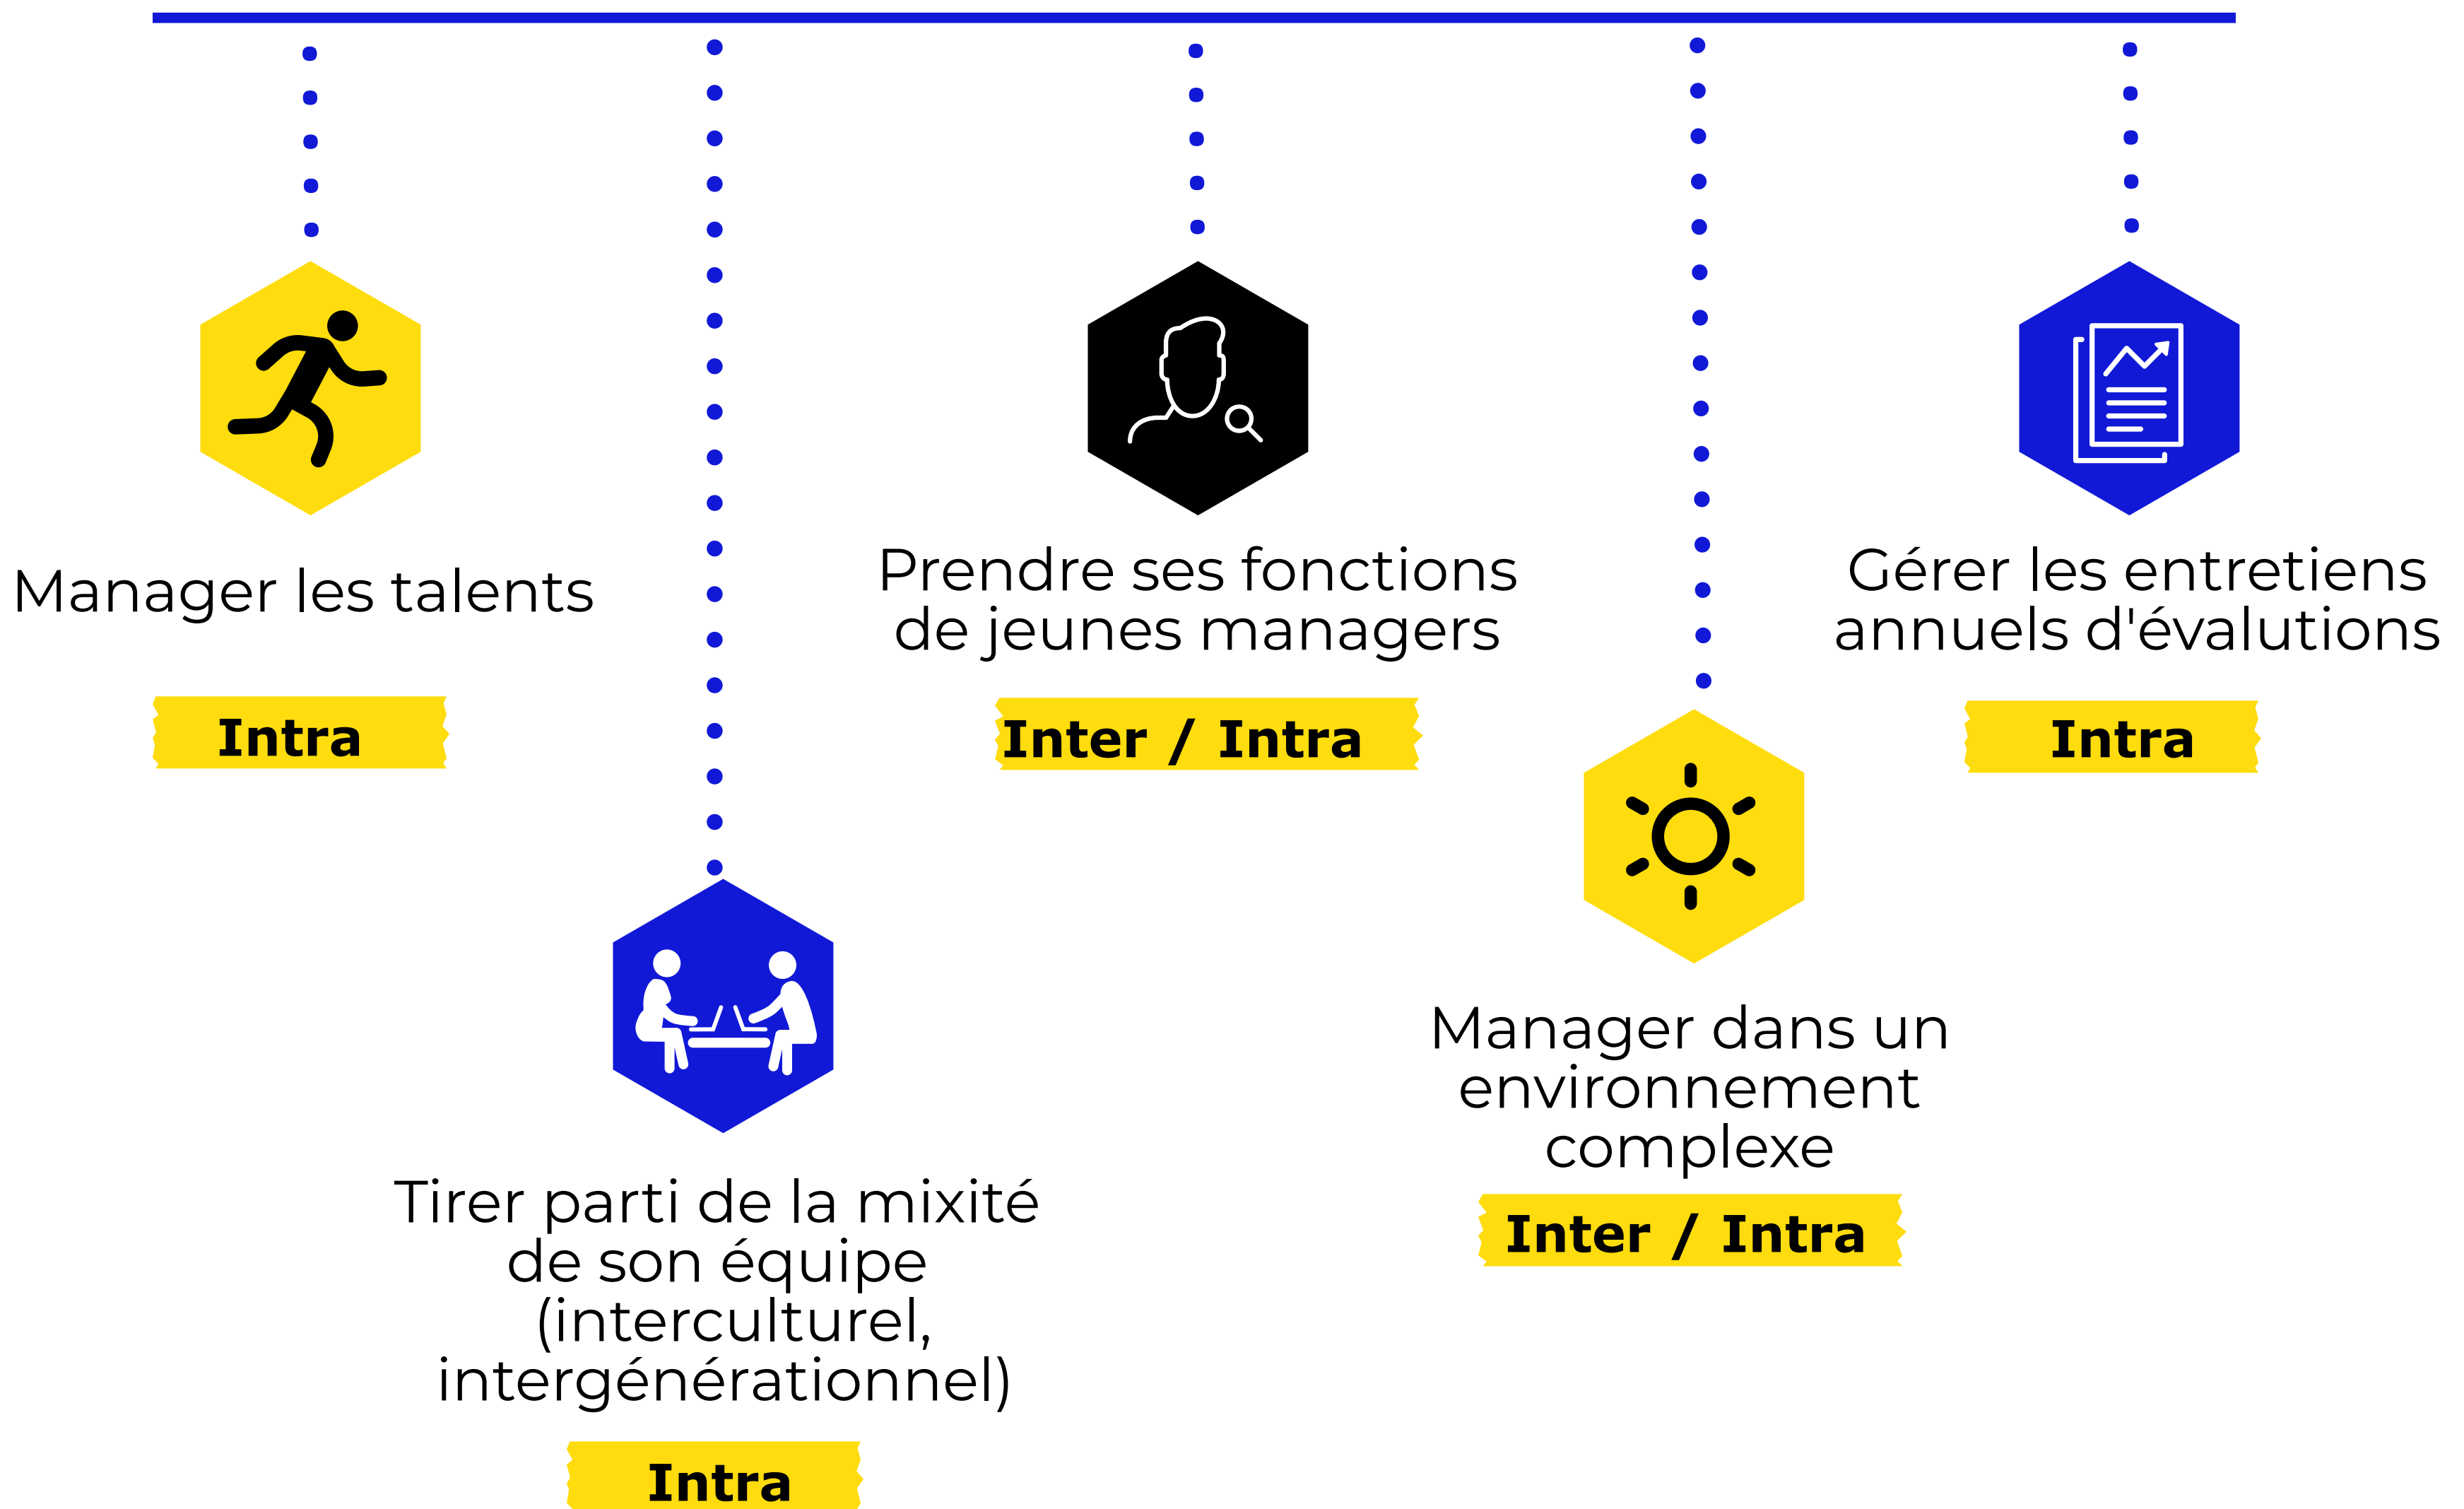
Manager les talents

Intra

Tirer parti de la mixité de son équipe (interculturel, intergénérationnel)

Intra

Prendre ses fonctions de jeunes managers

Inter / Intra

Manager dans un environnement complexe

Inter / Intra

Gérer les entretiens annuels d'évalutions

Intra